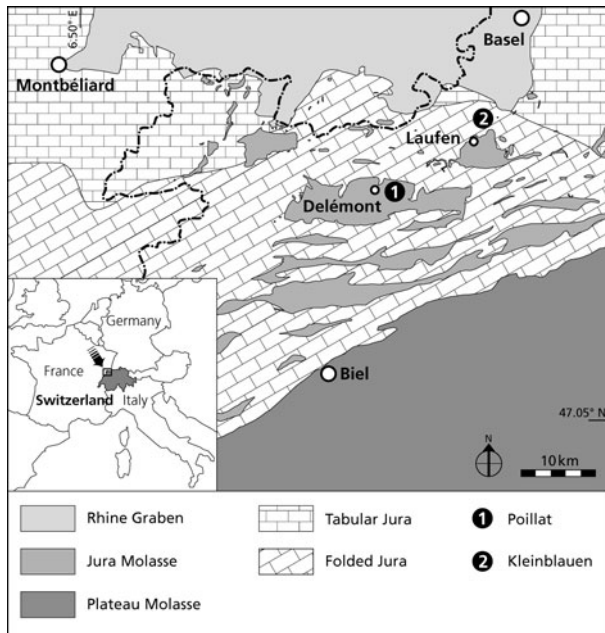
6.50° E

Montbéliard

Basel

Laufen

2

1

Delémont

Germany

France

Switzerland

Italy

Biel

47.05° N

N

10 km

Rhine Graben

Tabular Jura

1 Poillat

Jura Molasse

Folded Jura

2 Kleinblauen

Plateau Molasse